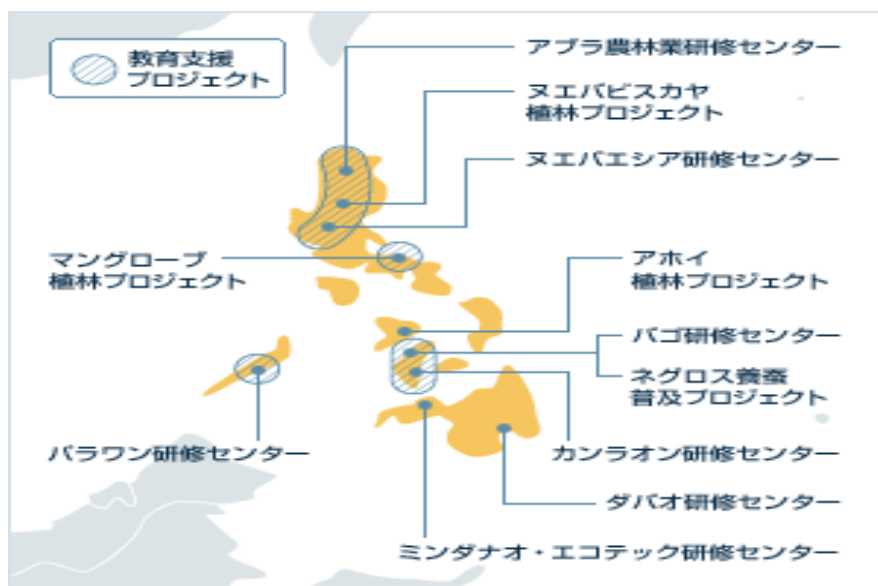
教育支援プロジェクト

アブラ農林業研修センター

ヌエバビスカヤ植林プロジェクト

ヌエバエシア研修センター

マングローブ植林プロジェクト

アホイ植林プロジェクト

バゴ研修センター

ネグロス養蚕普及プロジェクト

パラワン研修センター

カンラオン研修センター

ダバオ研修センター

ミンダナオ・エコテック研修センター